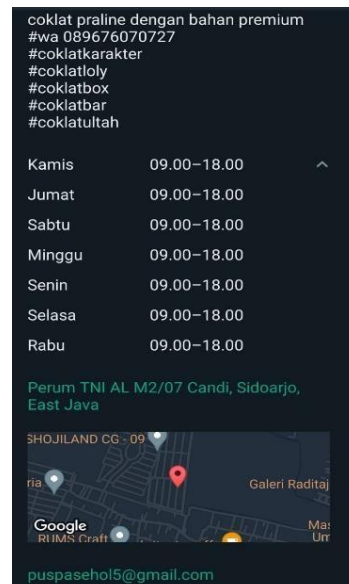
coklat praline dengan bahan premium
#wa 089676070727
#coklatkarakter
#coklatloly
#coklatbox
#coklatbar
#coklatultah

| Kamis | 09.00–18.00 |
|---|---|
| Jumat | 09.00–18.00 |
| Sabtu | 09.00–18.00 |
| Minggu | 09.00–18.00 |
| Senin | 09.00–18.00 |
| Selasa | 09.00–18.00 |
| Rabu | 09.00–18.00 |

Perum TNI AL M2/07 Candi, Sidoarjo, East Java

SHOJILAND CG - 09
ria
Galeri Raditaj
Google
RUMS Craft
Mas
Um

puspasehol5@gmail.com